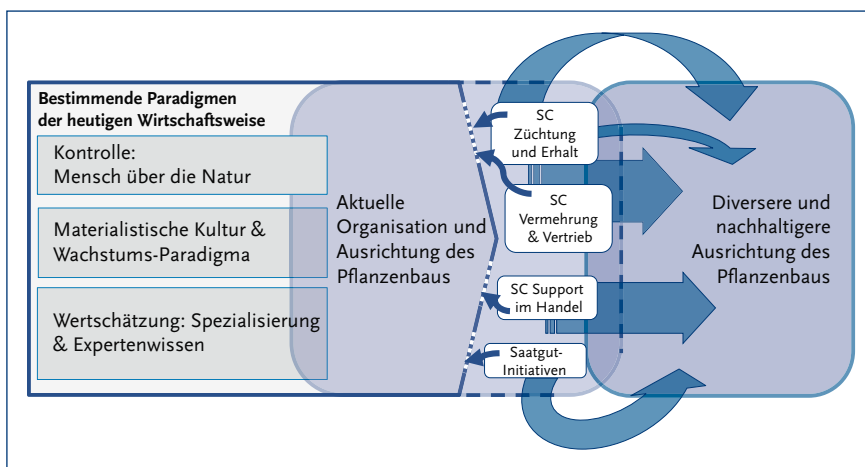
Bestimmende Paradigmen der heutigen Wirtschaftsweise

Kontrolle: Mensch über die Natur

Materialistische Kultur & Wachstums-Paradigma

Wertschätzung: Spezialisierung & Expertenwissen

Aktuelle Organisation und Ausrichtung des Pflanzenbaus

SC Züchtung und Erhalt

SC Vermehrung & Vertrieb

SC Support im Handel

Saatgut-Initiativen

Diversere und nachhaltigere Ausrichtung des Pflanzenbaus